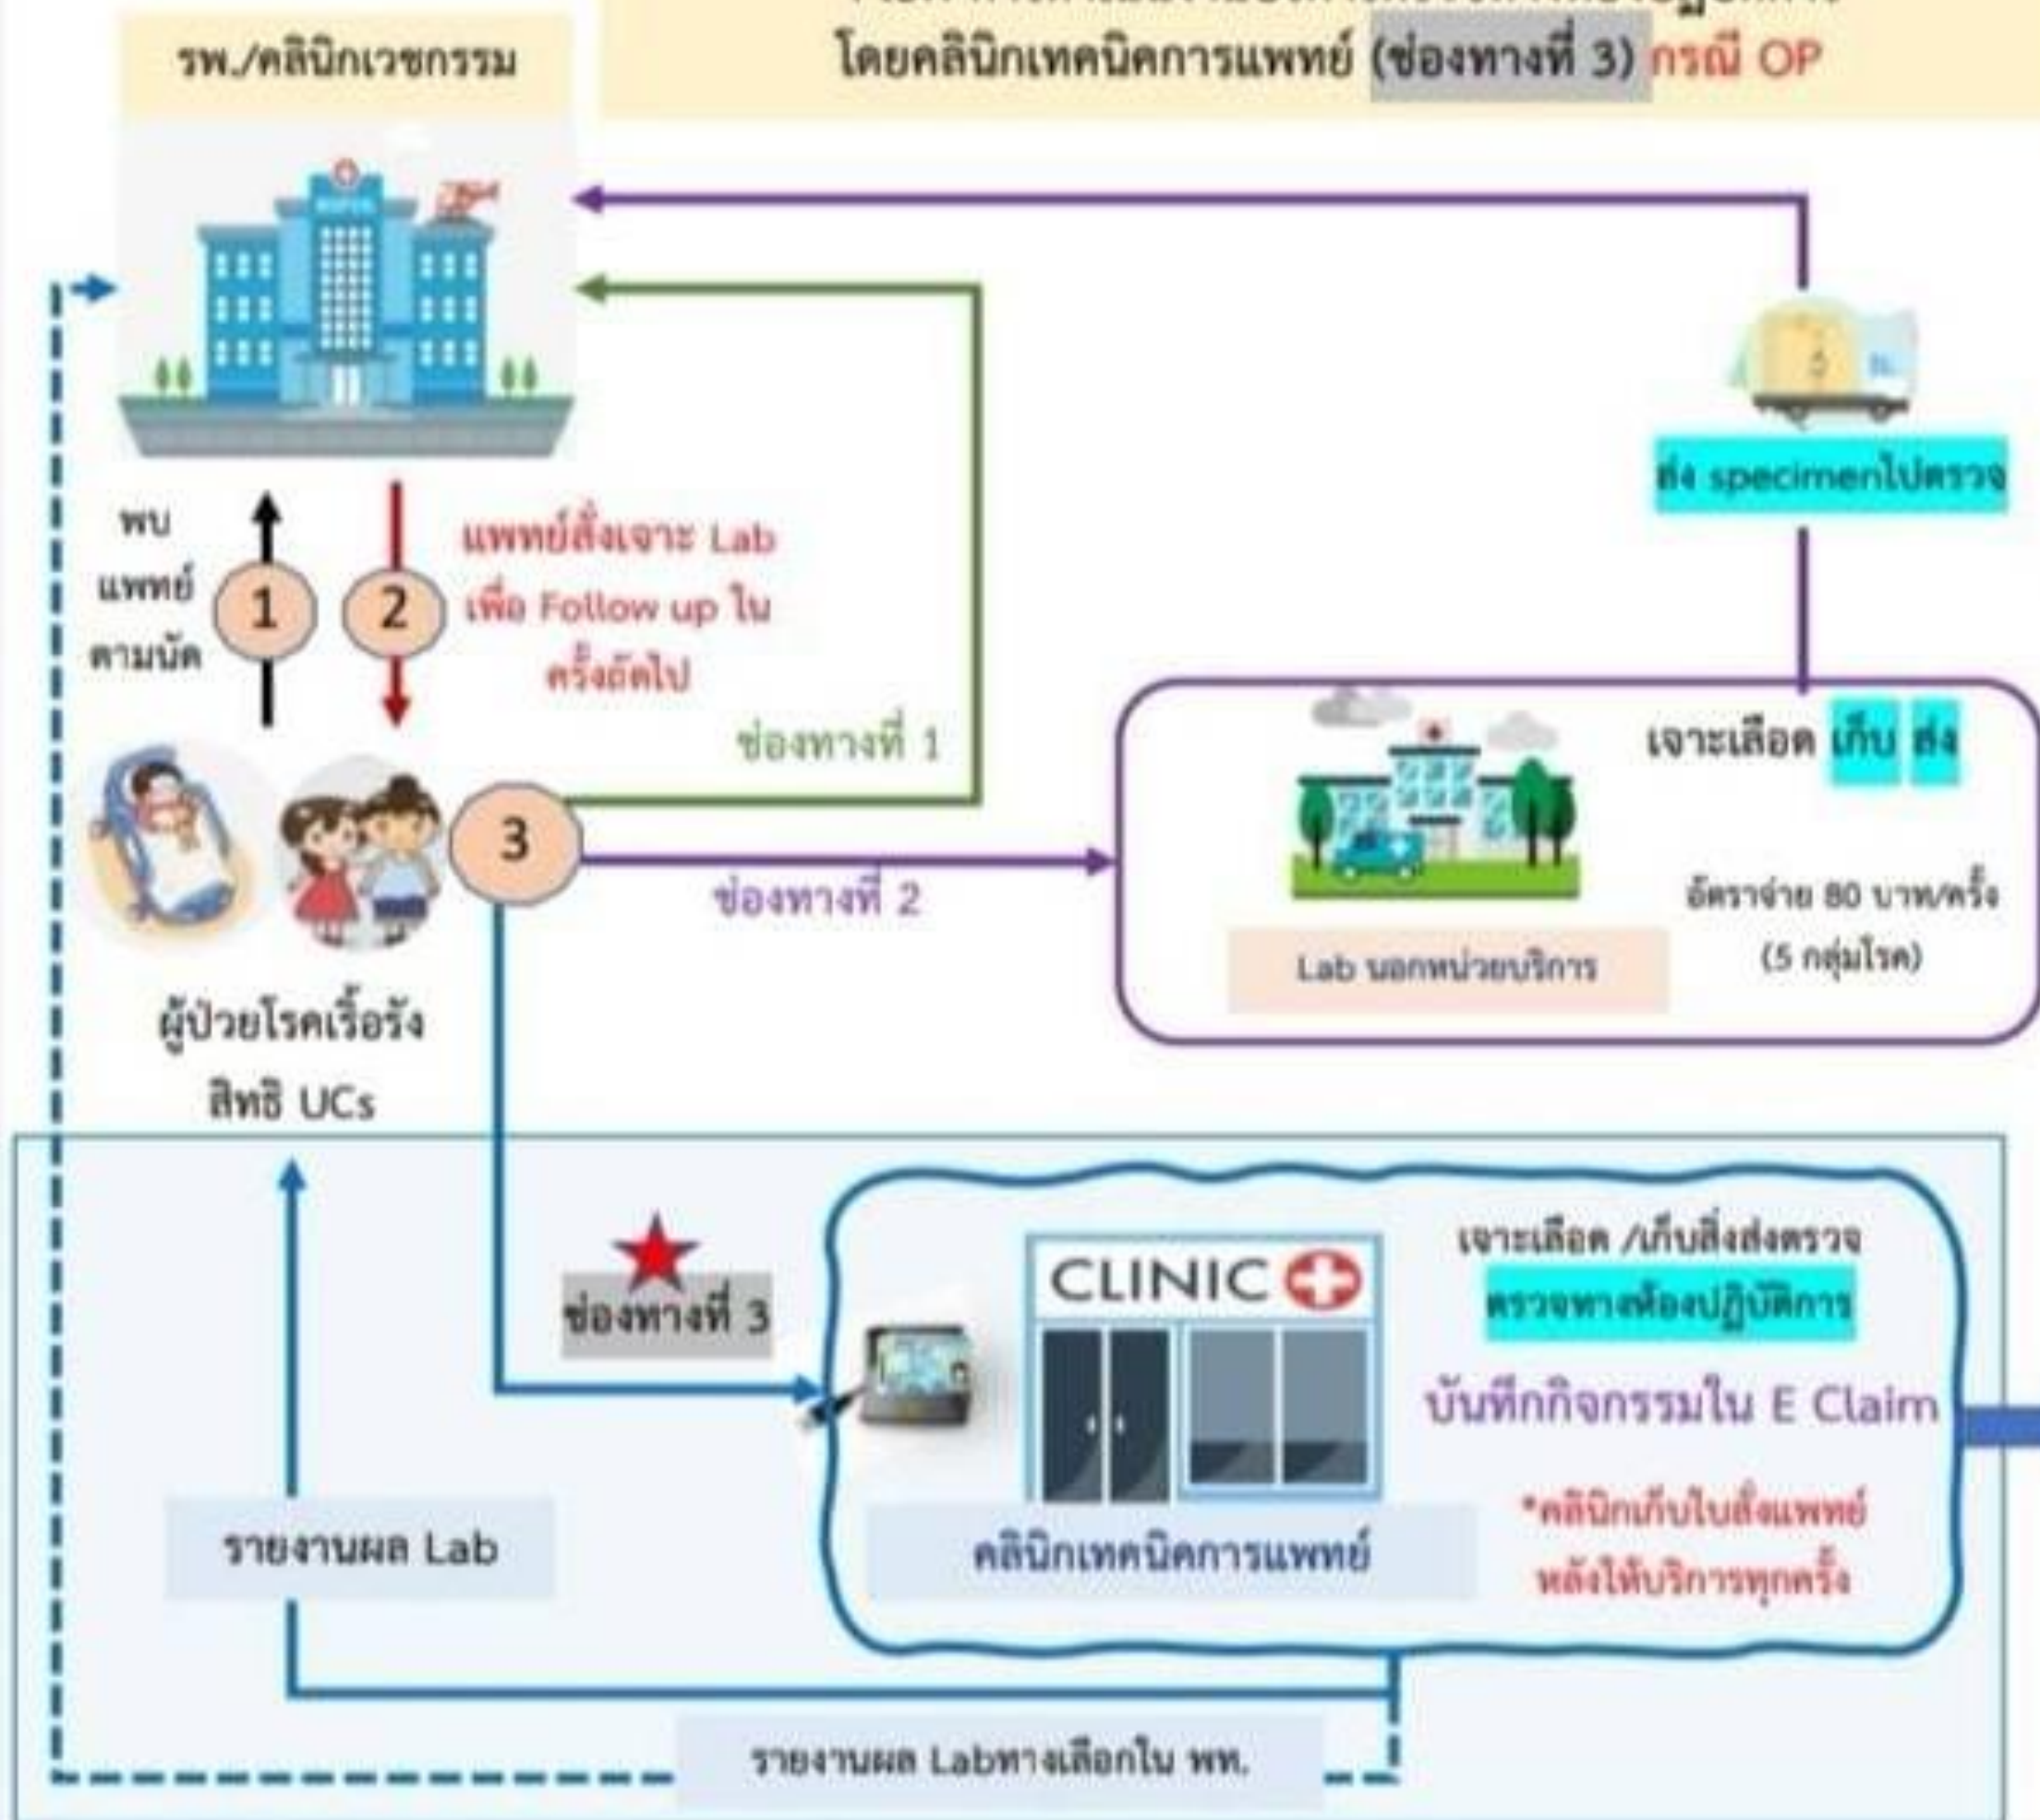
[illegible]
โดยคลินิกเทคนิคการแพทย์ (ช่องทางที่ 3) กรณี OP

รพ./คลินิกเวชกรรม

พบ แพทย์ ตามนัด

1

2

แพทย์สั่งเจาะ Lab เพื่อ Follow up ใน ครั้งถัดไป

ช่องทางที่ 1

3

ช่องทางที่ 2

ผู้ป่วยโรคเรื้อรัง สิทธิ UCs

ส่ง specimenไปตรวจ

เจาะเลือด เก็บ ส่ง

อัตราจ่าย 80 บาท/ครั้ง (5 กลุ่มโรค)

Lab นอกหน่วยบริการ

ช่องทางที่ 3

CLINIC

เจาะเลือด /เก็บสิ่งส่งตรวจ

ตรวจทางห้องปฏิบัติการ

บันทึกกิจกรรมใน E Claim

*คลินิกเก็บใบสั่งแพทย์ หลังให้บริการทุกครั้ง

คลินิกเทคนิคการแพทย์

รายงานผล Lab

รายงานผล Labทางเลือกใน พท.